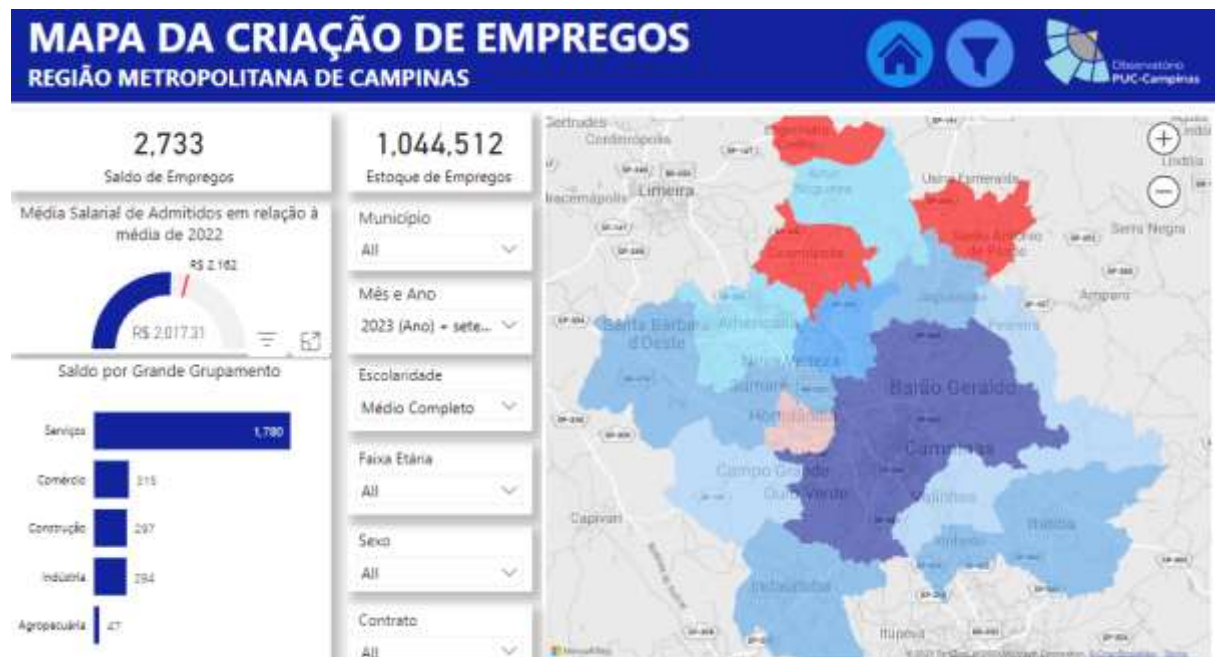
MAPA DA CRIAÇÃO DE EMPREGOS
REGIÃO METROPOLITANA DE CAMPINAS

Observatório PUC-Campinas

2,733
Saldo de Empregos

1,044,512
Estoque de Empregos

Média Salarial de Admitidos em relação à média de 2022

R$ 2.162

R$ 2.017,31

Saldo por Grande Grupamento

| | |
|---|---|
| Serviços | 1,780 |
| Comércio | 315 |
| Construção | 297 |
| Indústria | 294 |
| Agropecuária | 47 |

Município
All

Mês e Ano
2023 (Ano) + sete...

Escolaridade
Médio Completo

Faixa Etária
All

Sexo
All

Contrato
All

Cordeirópolis
Limeira
Iracemápolis
Artur Nogueira
Cosmópolis
Santo Antônio de Posse
Serra Negra
Amparo
Jaguariúna
Pedreira
Santa Bárbara d'Oeste
Americana
Nova Odessa
Sumaré
Hortolândia
Barão Geraldo
Campinas
Campo Grande
Ouro Verde
Valinhos
Vinhedo
Itatiba
Capivari
Indaiatuba
Itupeva
Lindóia
Microsoft Bing